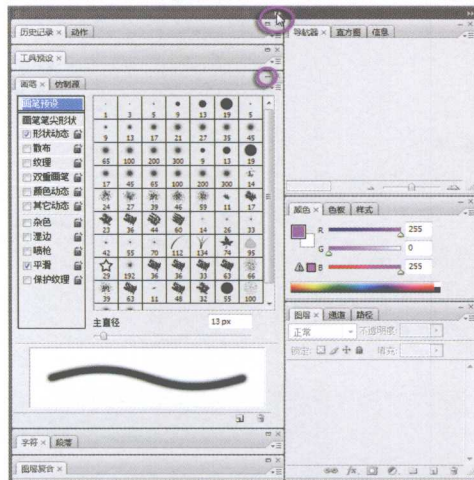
历史记录 × 动作

工具预设 ×

画笔 × 仿制源

画笔预设

画笔笔尖形状

形状动态

散布

纹理

双重画笔

颜色动态

其它动态

杂色

湿边

喷枪

平滑

保护纹理

| 1 | 3 | 5 | 9 | 13 | 19 |
|---|---|---|---|---|---|
| 5 | 9 | 13 | 17 | 21 | 27 |
| 35 | 45 | 65 | 100 | 200 | 300 |
| 9 | 13 | 19 | 17 | 45 | 65 |
| 100 | 200 | 300 | 14 | 24 | 27 |
| 39 | 46 | 59 | 11 | 17 | 23 |
| 36 | 44 | 60 | 14 | 26 | 33 |
| 42 | 55 | 70 | 112 | 134 | 74 |
| 95 | 29 | 192 | 36 | 36 | 33 |
| 63 | 66 | 39 | 63 | 11 | 48 |
| 32 | 55 | 100 | | | |

主直径 13 px

字符 × 段落

图层复合 ×

导航器 × 直方图 信息

颜色 × 色板 样式

R 255

G 0

B 255

图层 × 通道 路径

正常 不透明度:

锁定: 填充: